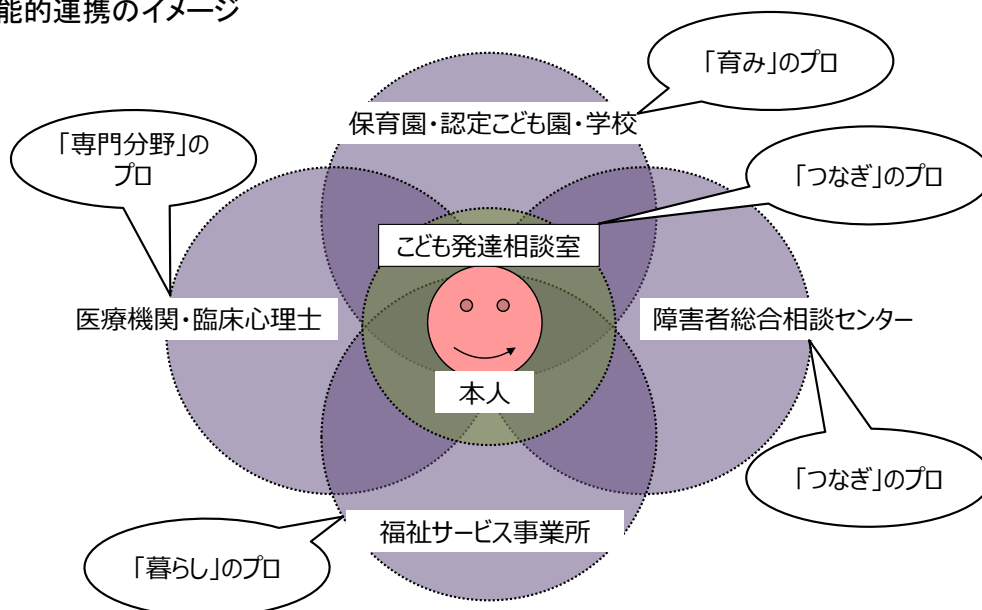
能的連携のイメージ

「育み」のプロ

保育園・認定こども園・学校

「専門分野」のプロ

「つなぎ」のプロ

こども発達相談室

医療機関・臨床心理士

障害者総合相談センター

本人

「つなぎ」のプロ

福祉サービス事業所

「暮らし」のプロ